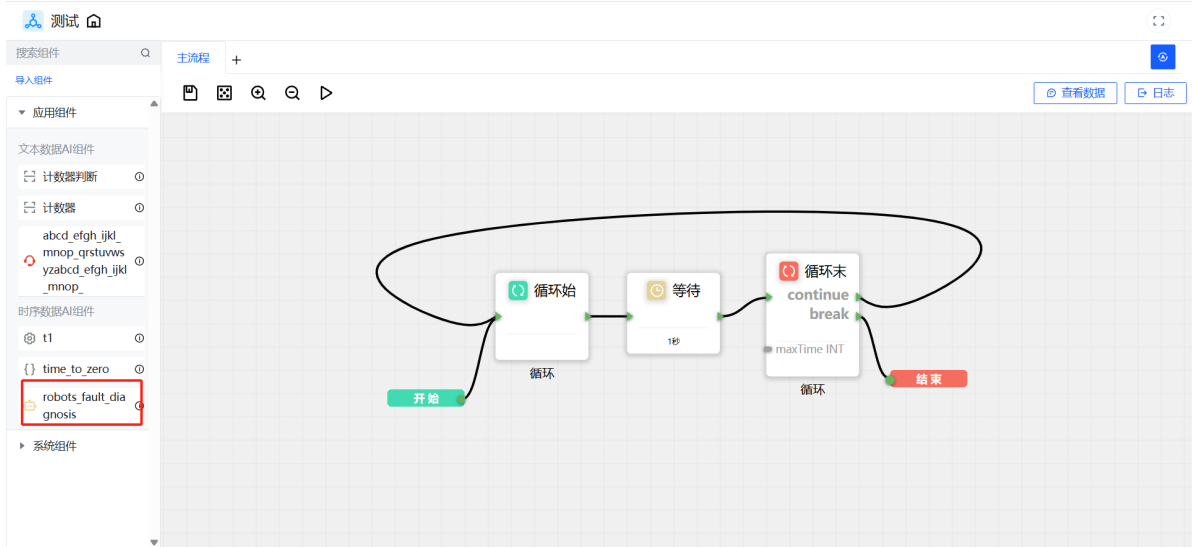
测试

搜索组件

导入组件

应用组件

文本数据AI组件

计数器判断

计数器

abcd_efgh_ijkl_mnop_qrstuvwsyzabcd_efgh_ijkl_mnop_

时序数据AI组件

t1

time_to_zero

robots_fault_diagnosis

系统组件

主流程 +

查看数据

日志

循环始

循环

等待

1秒

循环末

continue

break

maxTime INT

循环

开始

结束